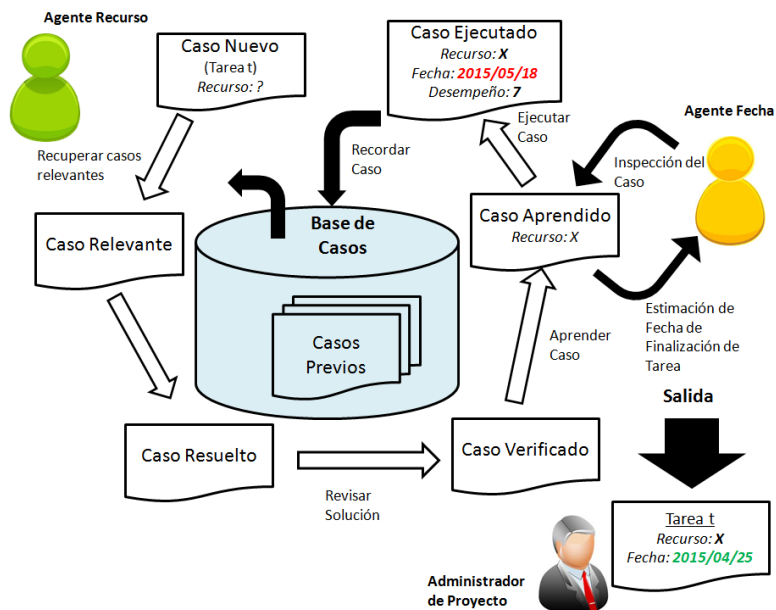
Agente Recurso

Caso Nuevo
(Tarea t)
Recurso: ?

Recuperar casos relevantes

Caso Ejecutado
Recurso: X
Fecha: 2015/05/18
Desempeño: 7

Ejecutar Caso

Agente Fecha

Recordar Caso

Inspección del Caso

Caso Relevante

Base de Casos

Casos Previos

Caso Aprendido
Recurso: X

Estimación de Fecha de Finalización de Tarea

Aprender Caso

Salida

Caso Resuelto

Caso Verificado

Revisar Solución

Tarea t
Recurso: X
Fecha: 2015/04/25

Administrador de Proyecto